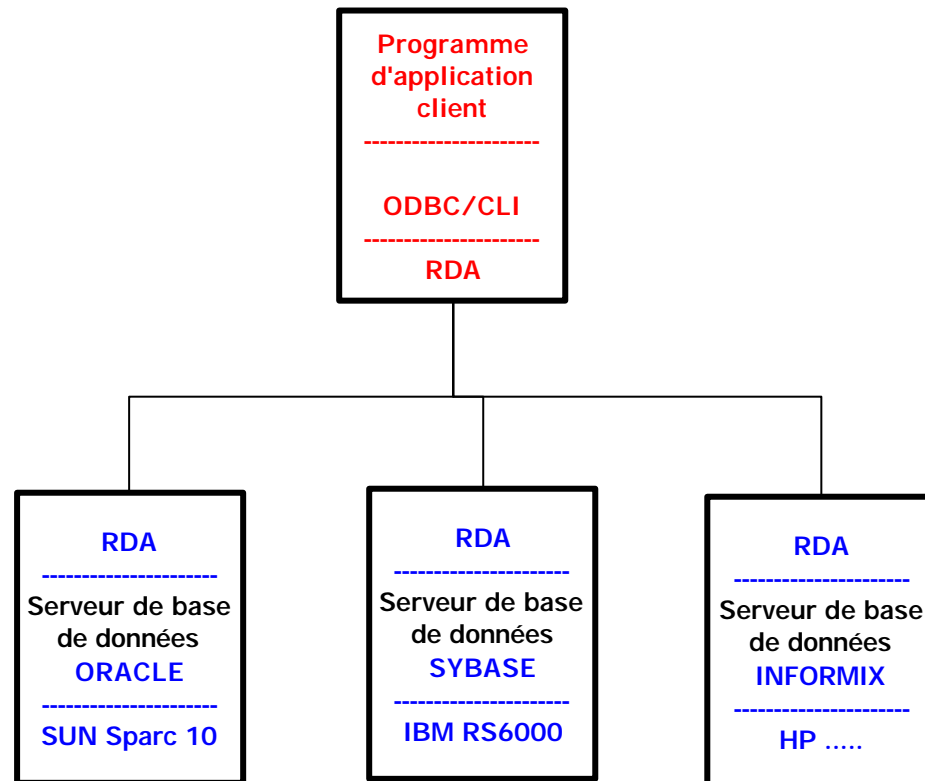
Programme d'application client
---------------------
ODBC/CLI
---------------------
RDA

RDA
---------------------
Serveur de base de données
ORACLE
---------------------
SUN Sparc 10

RDA
---------------------
Serveur de base de données
SYBASE
---------------------
IBM RS6000

RDA
---------------------
Serveur de base de données
INFORMIX
---------------------
HP .....